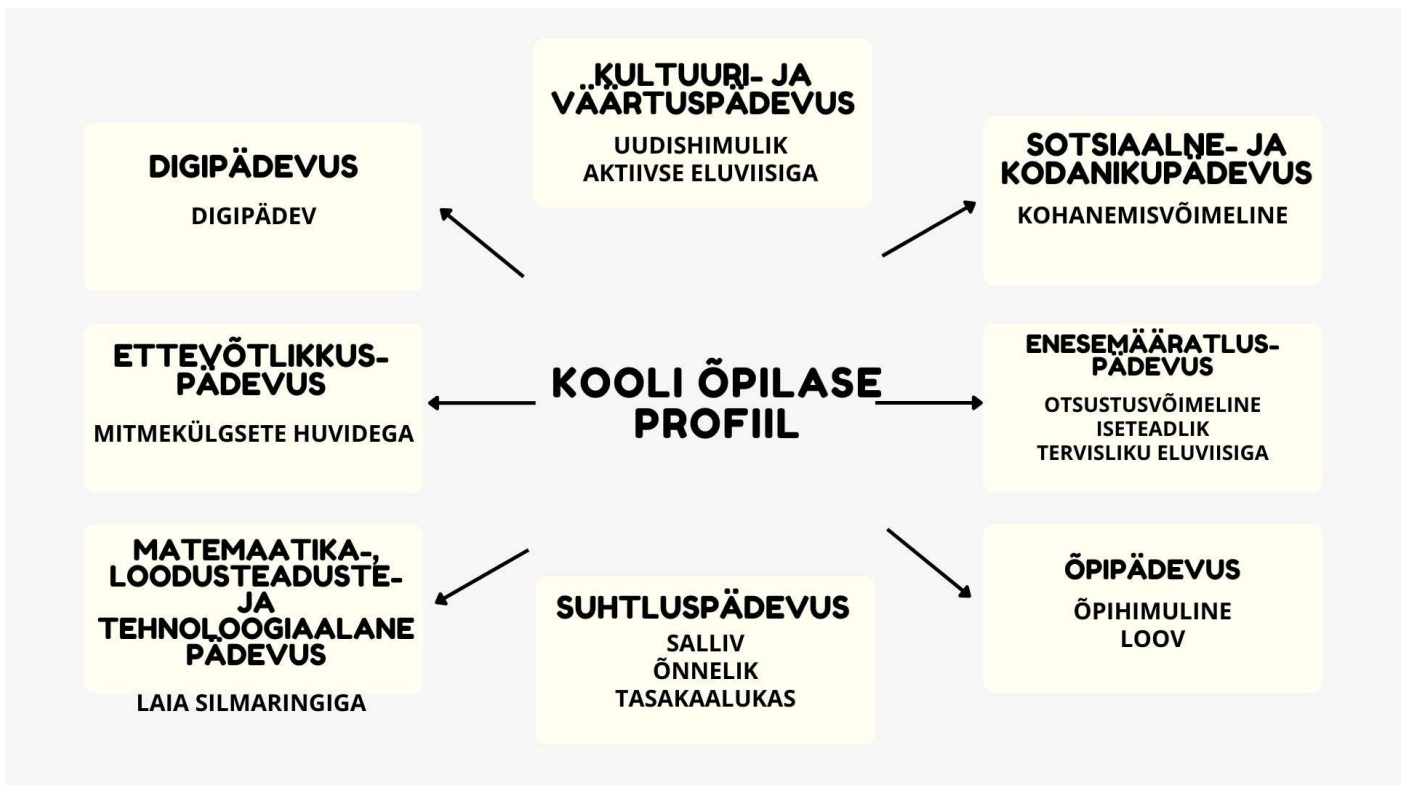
KOOLI ÕPILASE PROFIIL

KULTUURI- JA VÄÄRTUSPÄDEVUS

UUDISHIMULIK
AKTIIVSE ELUVIISIGA

DIGIPÄDEVUS

DIGIPÄDEV

SOTSIAALNE- JA KODANIKUPÄDEVUS

KOHANEMISVÕIMELINE

ETTEVÕTLIKKUSPÄDEVUS

MITMEKÜLGSETE HUVIDEGA

ENESEMÄÄRATLUSPÄDEVUS

OTSUSTUSVÕIMELINE
ISETEADLIK
TERVISLIKU ELUVIISIGA

MATEMAATIKA-, LOODUSTEADUSTE- JA TEHNOLOOGIAALANE PÄDEVUS

LAIA SILMARINGIGA

SUHTLUSPÄDEVUS

SALLIV
ÕNNELIK
TASAKAALUKAS

ÕPIPÄDEVUS

ÕPIHIMULINE
LOOV